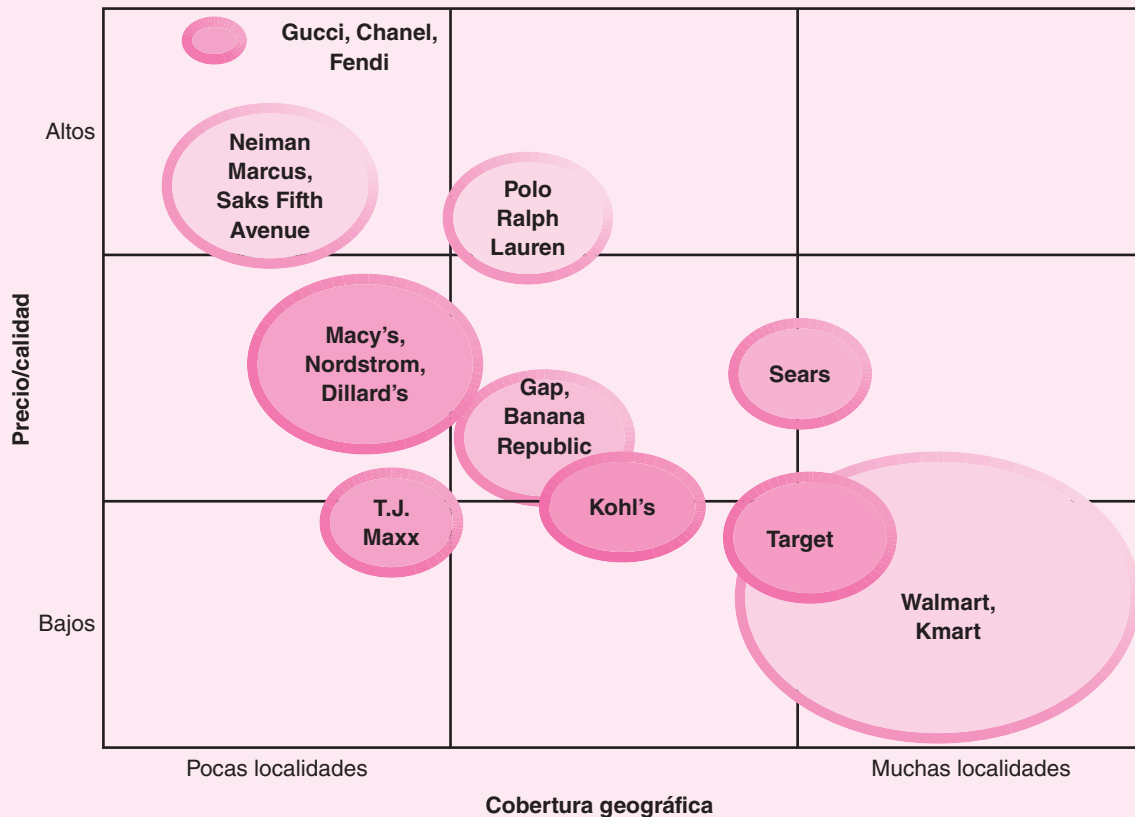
Gucci, Chanel, Fendi

Altos

Neiman Marcus, Saks Fifth Avenue

Polo Ralph Lauren

Precio/calidad

Macy's, Nordstrom, Dillard's

Sears

Gap, Banana Republic

T.J. Maxx

Kohl's

Target

Walmart, Kmart

Bajos

Pocas localidades

Muchas localidades

Cobertura geográfica